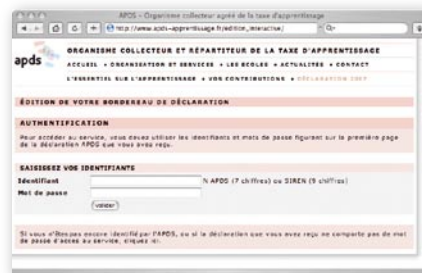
APDS - Organisme collecteur agréé de la taxe d'apprentissage

http://www.apds-apprentissage.fr/edition_interactive/

apds

ORGANISME COLLECTEUR ET RÉPARTITEUR DE LA TAXE D'APPRENTISSAGE

ACCUEIL • ORGANISATION ET SERVICES • LES ÉCOLES • ACTUALITÉS • CONTACT

L'ESSENTIEL SUR L'APPRENTISSAGE • VOS CONTRIBUTIONS • DÉCLARATION 2007

ÉDITION DE VOTRE BORDEREAU DE DÉCLARATION

AUTHENTIFICATION

Pour accéder au service, vous devez utiliser les identifiants et mots de passe figurant sur la première page de la déclaration APDS que vous avez reçu.

SAISISSEZ VOS IDENTIFIANTS

Identifiant N APDS (7 chiffres) ou SIREN (9 chiffres)

Mot de passe

Valider

Si vous n'êtes pas encore identifié par l'APDS, ou si la déclaration que vous avez reçu ne comporte pas de mot de passe d'accès au service, cliquez ici.